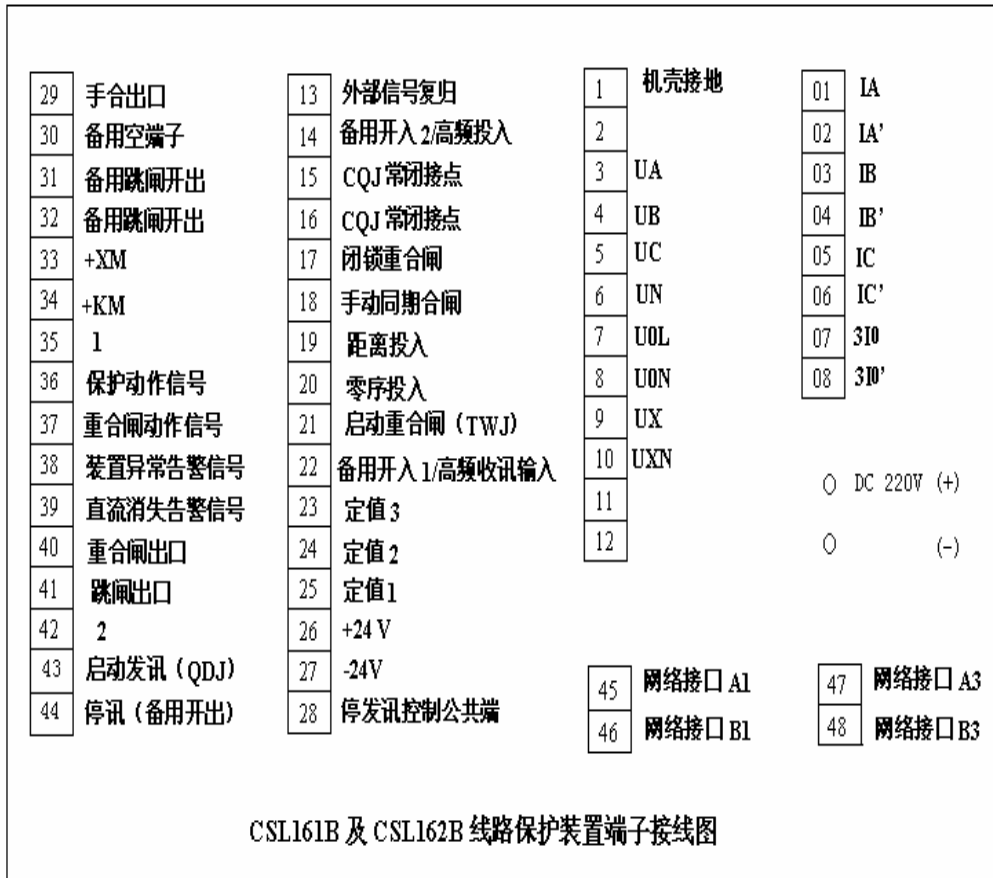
| 29 | 手合出口 |
|---|---|
| 30 | 备用空端子 |
| 31 | 备用跳闸开出 |
| 32 | 备用跳闸开出 |
| 33 | +XM |
| 34 | +KM |
| 35 | 1 |
| 36 | 保护动作信号 |
| 37 | 重合闸动作信号 |
| 38 | 装置异常告警信号 |
| 39 | 直流消失告警信号 |
| 40 | 重合闸出口 |
| 41 | 跳闸出口 |
| 42 | 2 |
| 43 | 启动发讯（QDJ） |
| 44 | 停讯（备用开出） |

| 13 | 外部信号复归 |
|---|---|
| 14 | 备用开入2/高频投入 |
| 15 | CQJ 常闭接点 |
| 16 | CQJ 常闭接点 |
| 17 | 闭锁重合闸 |
| 18 | 手动同期合闸 |
| 19 | 距离投入 |
| 20 | 零序投入 |
| 21 | 启动重合闸（TWJ） |
| 22 | 备用开入1/高频收讯输入 |
| 23 | 定值3 |
| 24 | 定值2 |
| 25 | 定值1 |
| 26 | +24 V |
| 27 | -24V |
| 28 | 停发讯控制公共端 |

| 1 | 机壳接地 |
|---|---|
| 2 | |
| 3 | UA |
| 4 | UB |
| 5 | UC |
| 6 | UN |
| 7 | U0L |
| 8 | U0N |
| 9 | UX |
| 10 | UXN |
| 11 | |
| 12 | |

| 01 | IA |
|---|---|
| 02 | IA' |
| 03 | IB |
| 04 | IB' |
| 05 | IC |
| 06 | IC' |
| 07 | 3I0 |
| 08 | 3I0' |

DC 220V (+)

(-)

| 45 | 网络接口 A1 |
|---|---|
| 46 | 网络接口 B1 |

| 47 | 网络接口 A3 |
|---|---|
| 48 | 网络接口 B3 |

CSL161B 及 CSL162B 线路保护装置端子接线图